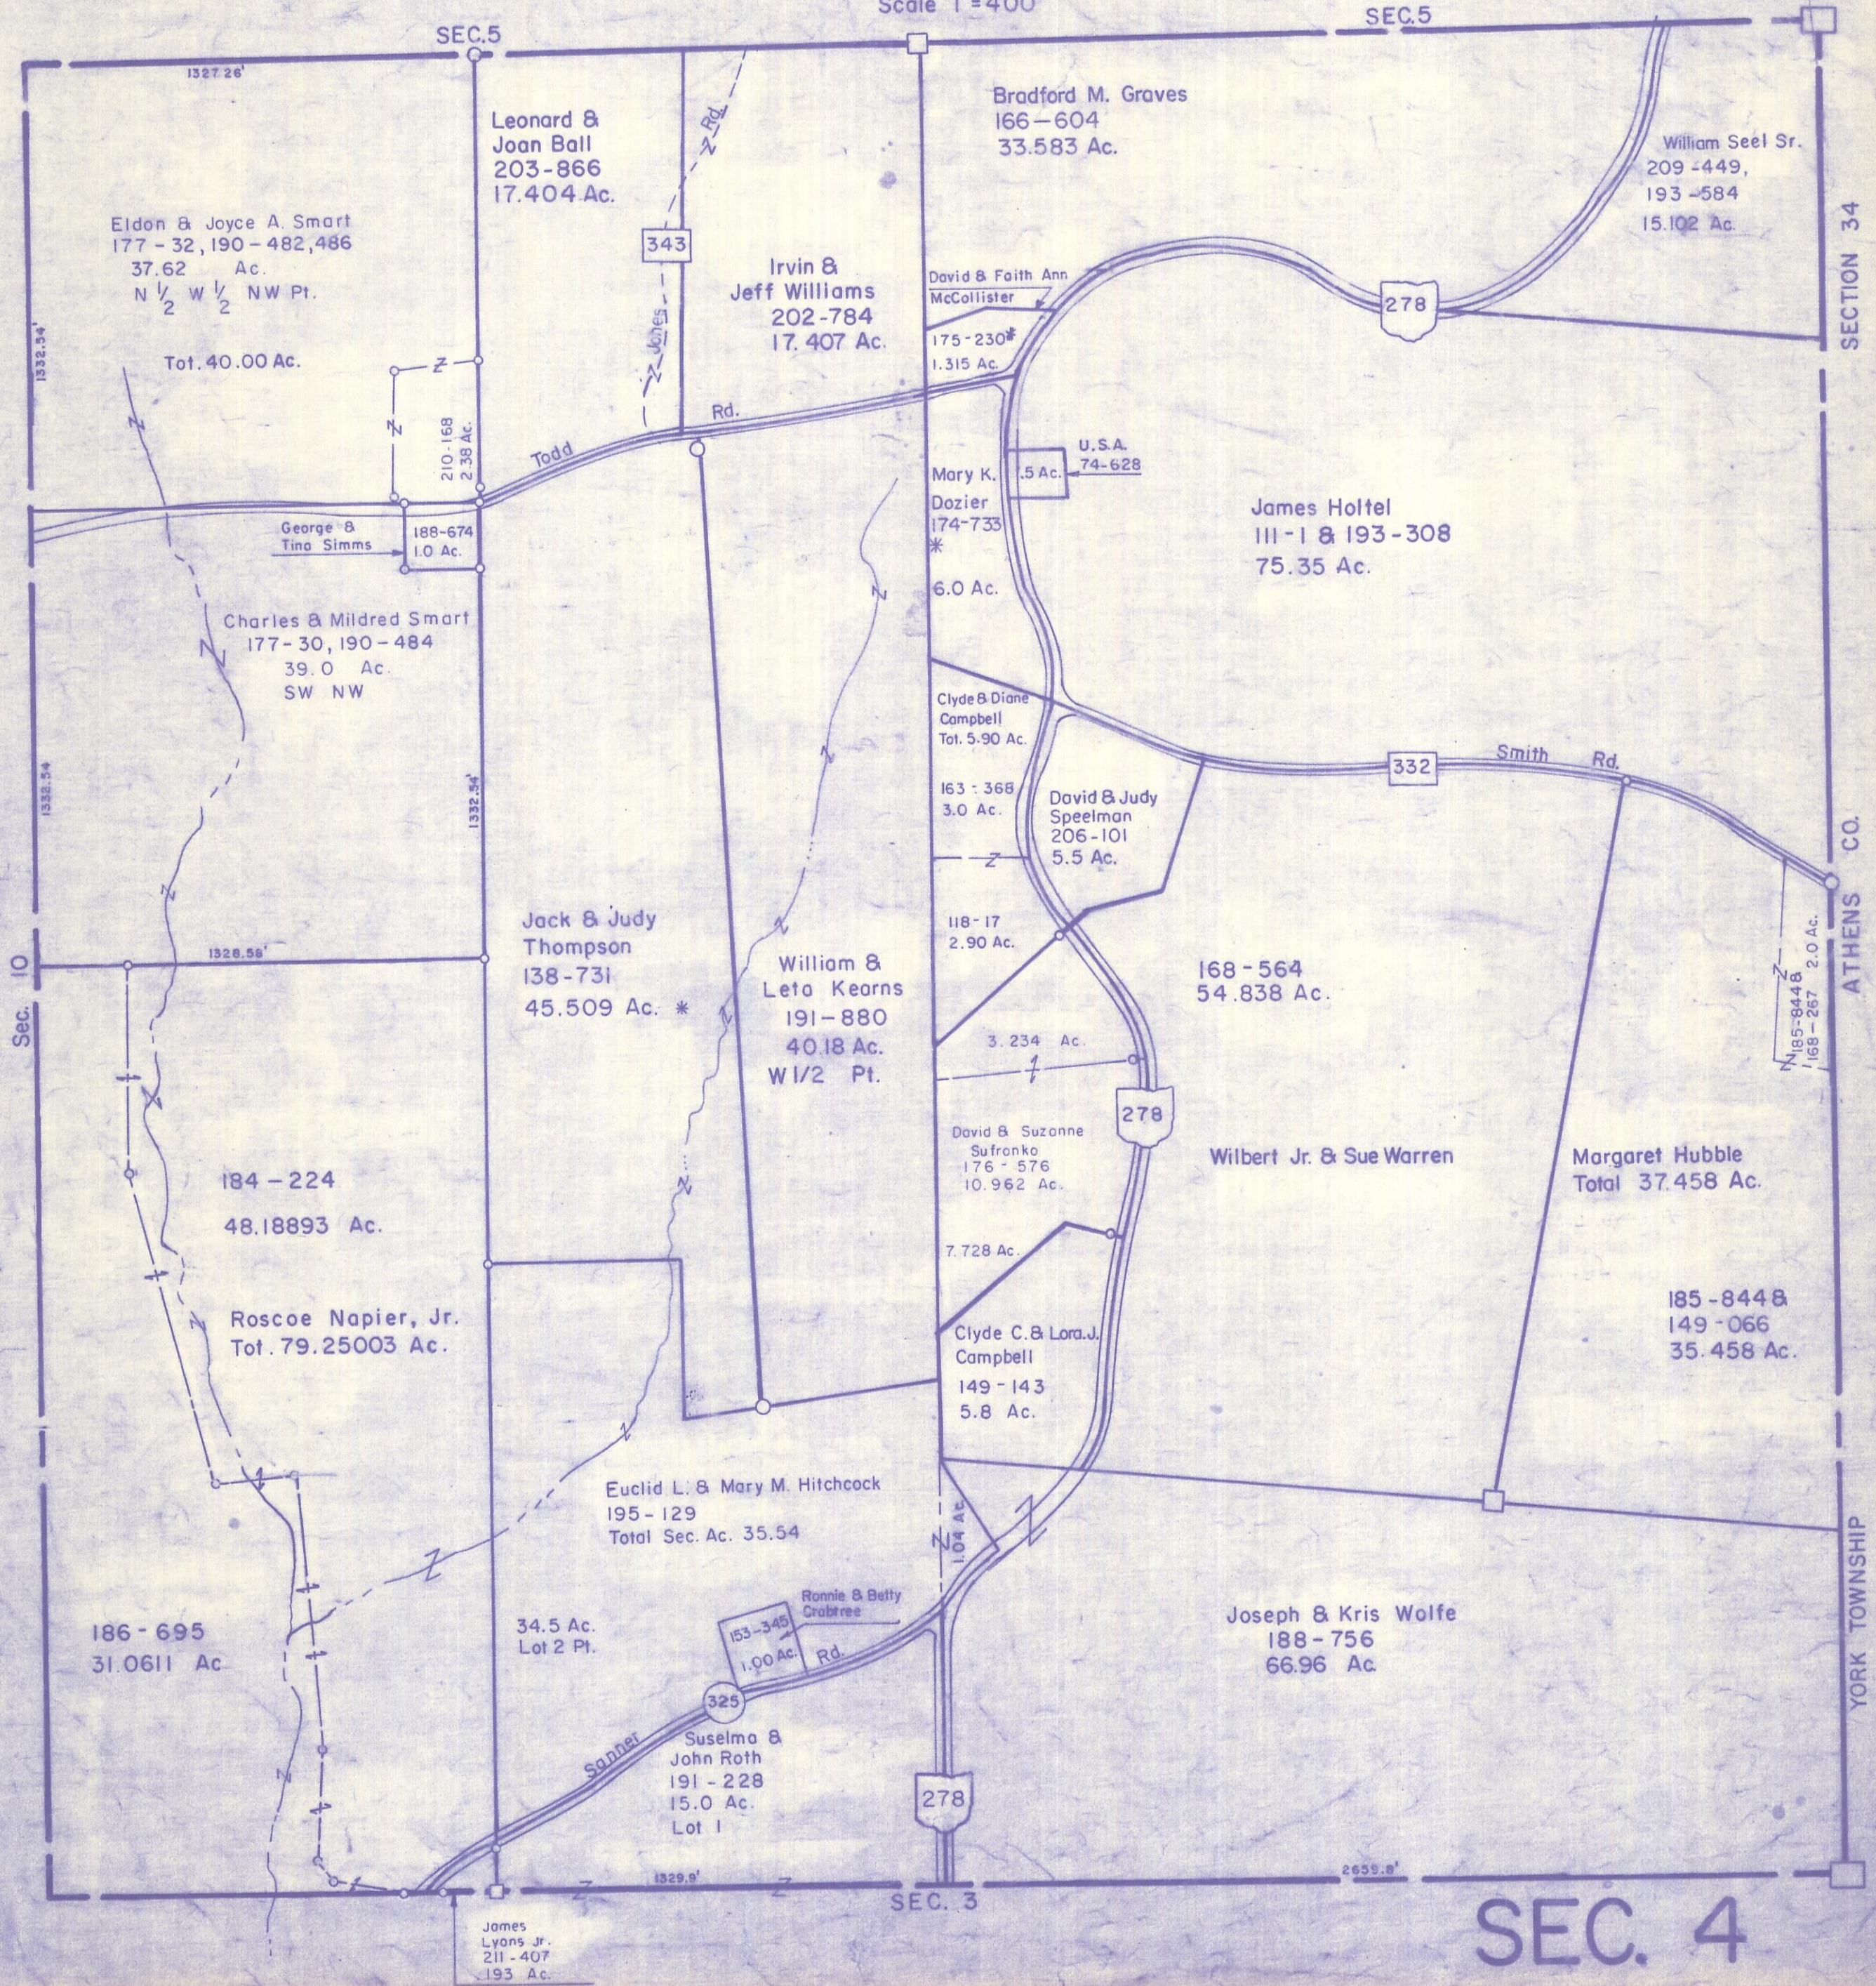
Scale 1"=400'

SEC.5

SEC.5

1327.26'

Leonard & Joan Ball
203-866
17.404 Ac.

Bradford M. Graves
166-604
33.583 Ac.

William Seel Sr.
209-449,
193-584
15.102 Ac.

SECTION 34

Eldon & Joyce A. Smart
177-32, 190-482,486
37.62 Ac.
N $\frac{1}{2}$ W $\frac{1}{2}$ NW Pt.

Tot. 40.00 Ac.

1332.34'

343

Jones Rd.

Irvin & Jeff Williams
202-784
17.407 Ac.

David & Faith Ann McCollister
175-230
1.315 Ac.

278

210-168
2.38 Ac.

Todd Rd.

U.S.A.
74-628
.5 Ac.

Mary K. Dozier
174-733
6.0 Ac.

James Holtel
111-1 & 193-308
75.35 Ac.

George & Tina Simms
188-674
1.0 Ac.

Charles & Mildred Smart
177-30, 190-484
39.0 Ac.
SW NW

Clyde & Diane Campbell
Tot. 5.90 Ac.

332

Smith Rd.

163-368
3.0 Ac.

David & Judy Speelman
206-101
5.5 Ac.

1332.54

1332.54'

ATHENS CO.

Jack & Judy Thompson
138-731
45.509 Ac.

William & Leta Kearns
191-880
40.18 Ac.
W1/2 Pt.

118-17
2.90 Ac.

168-564
54.838 Ac.

1328.58'

Sec. 10

3.234 Ac.

185-8448
168-267
2.0 Ac.

278

David & Suzanne Sufronko
176-576
10.962 Ac.

Wilbert Jr. & Sue Warren

Margaret Hubble
Total 37.458 Ac.

184-224
48.18893 Ac.

7.728 Ac.

Roscoe Napier, Jr.
Tot. 79.25003 Ac.

Clyde C. & Lora J. Campbell
149-143
5.8 Ac.

185-8448
149-066
35.458 Ac.

Euclid L. & Mary M. Hitchcock
195-129
Total Sec. Ac. 35.54

1.04 Ac.

YORK TOWNSHIP

Ronnie & Betty Crabtree

153-345
1.00 Ac.

186-695
31.0611 Ac.

34.5 Ac.
Lot 2 Pt.

Joseph & Kris Wolfe
188-756
66.96 Ac.

325

Sanner Rd.

Suselma & John Roth
191-228
15.0 Ac.
Lot 1

278

1329.9'

2659.8'

SEC. 3

James Lyons Jr.
211-407
.193 Ac.

SEC. 4